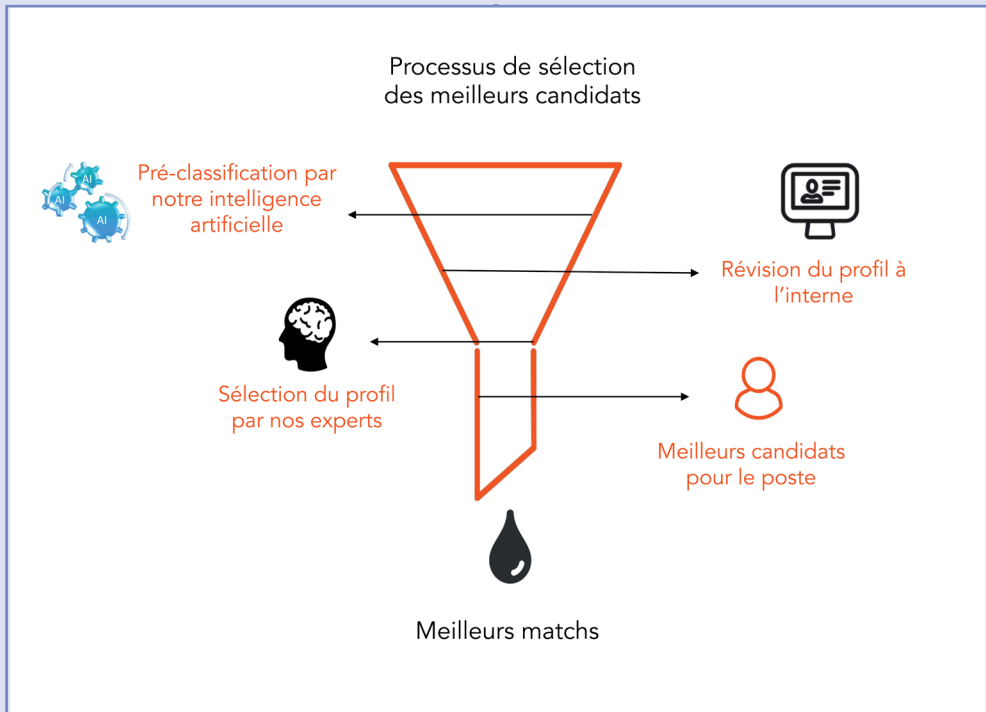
Processus de sélection des meilleurs candidats

AI
AI
AI

Pré-classification par notre intelligence artificielle

Révision du profil à l’interne

Sélection du profil par nos experts

Meilleurs candidats pour le poste

Meilleurs matchs